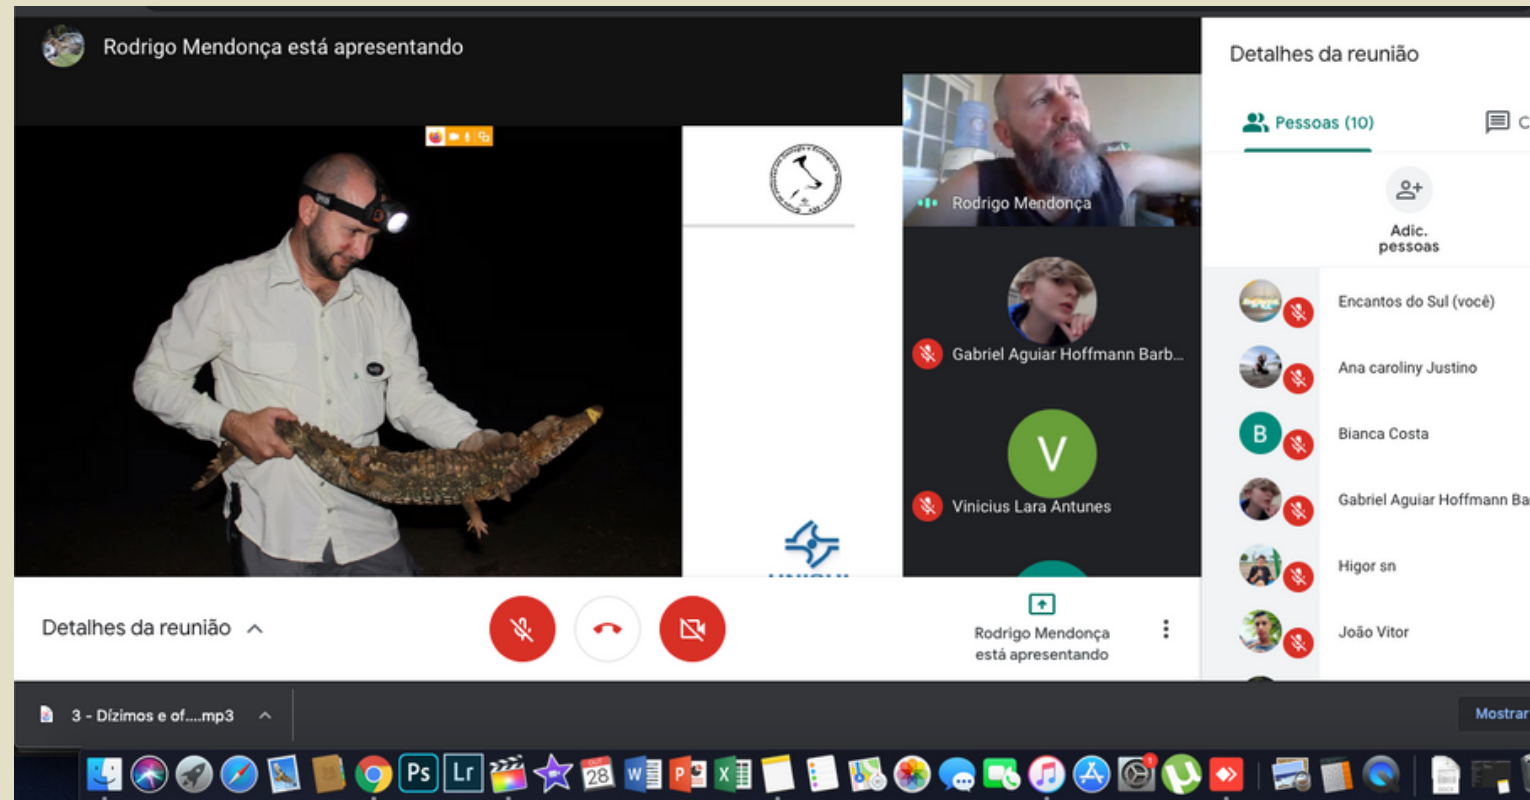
Rodrigo Mendonça está apresentando

Rodrigo Mendonça

Gabriel Aguiar Hoffmann Barb...

V

Vinicius Lara Antunes

Detalhes da reunião

Pessoas (10)

Adic. pessoas

Encantos do Sul (você)

Ana caroliny Justino

B

Bianca Costa

Gabriel Aguiar Hoffmann Ba

Higor sn

João Vitor

Detalhes da reunião

Rodrigo Mendonça está apresentando

3 - Dízimos e of....mp3

Mostrar

28